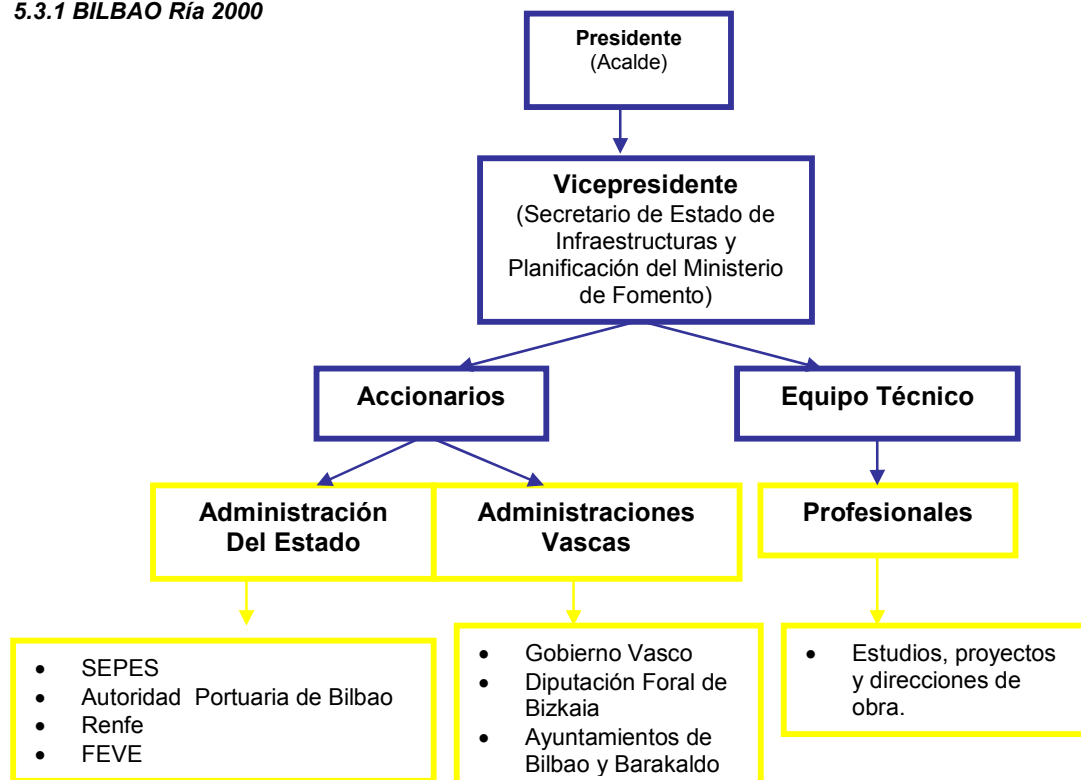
5.3.1 BILBAO Ría 2000

Presidente
(Acalde)

Vicepresidente
(Secretario de Estado de Infraestructuras y Planificación del Ministerio de Fomento)

Accionarios

Equipo Técnico

Administración Del Estado

Administraciones Vascas

Profesionales

- SEPES
- Autoridad Portuaria de Bilbao
- Renfe
- FEVE

- Gobierno Vasco
- Diputación Foral de Bizkaia
- Ayuntamientos de Bilbao y Barakaldo

- Estudios, proyectos y direcciones de obra.